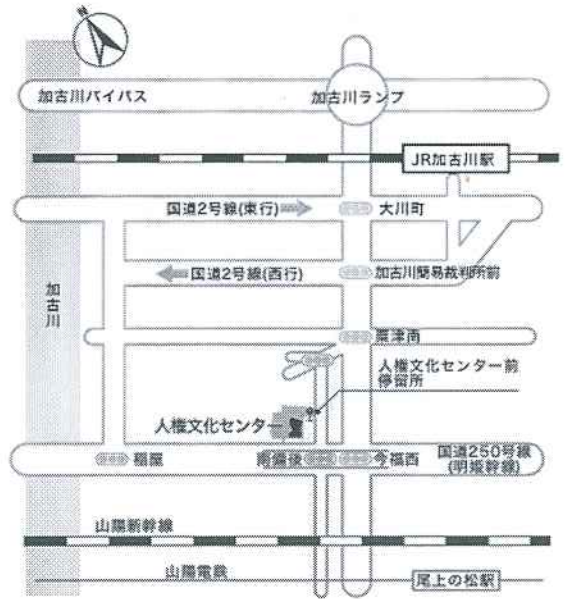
加古川バイパス

加古川ランプ

JR加古川駅

国道2号線(東行)

大川町

国道2号線(西行)

加古川簡易裁判所前

加古川

粟津南

人権文化センター前停留所

人権文化センター

稲屋

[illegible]

今福西

国道250号線(明姫幹線)

山陽新幹線

山陽電鉄

尾上の松駅